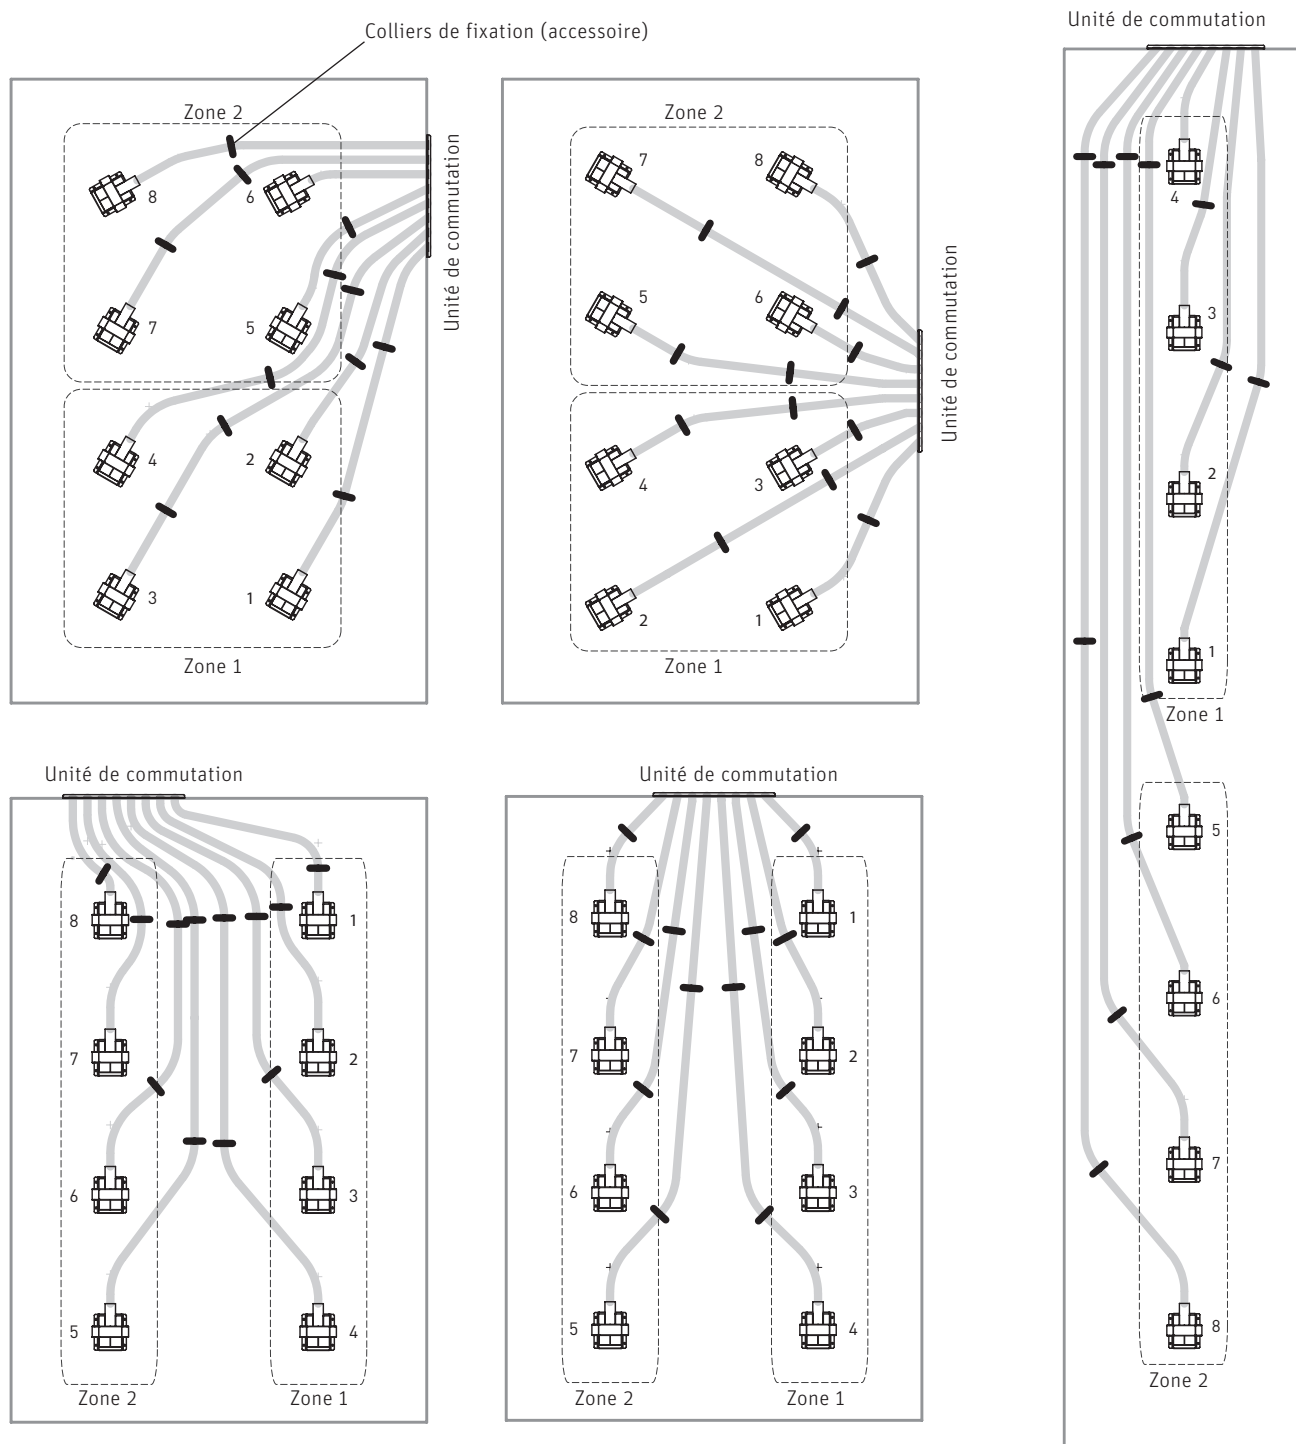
Colliers de fixation (accessoire)

Zone 2

8

6

7

5

4

2

3

1

Zone 1

Unité de commutation

Zone 2

7

8

5

6

4

3

2

1

Zone 1

Unité de commutation

Unité de commutation

4

3

2

1

Zone 1

5

6

7

8

Zone 2

Unité de commutation

8

1

7

2

6

3

5

4

Zone 2

Zone 1

Unité de commutation

8

1

7

2

6

3

5

4

Zone 2

Zone 1